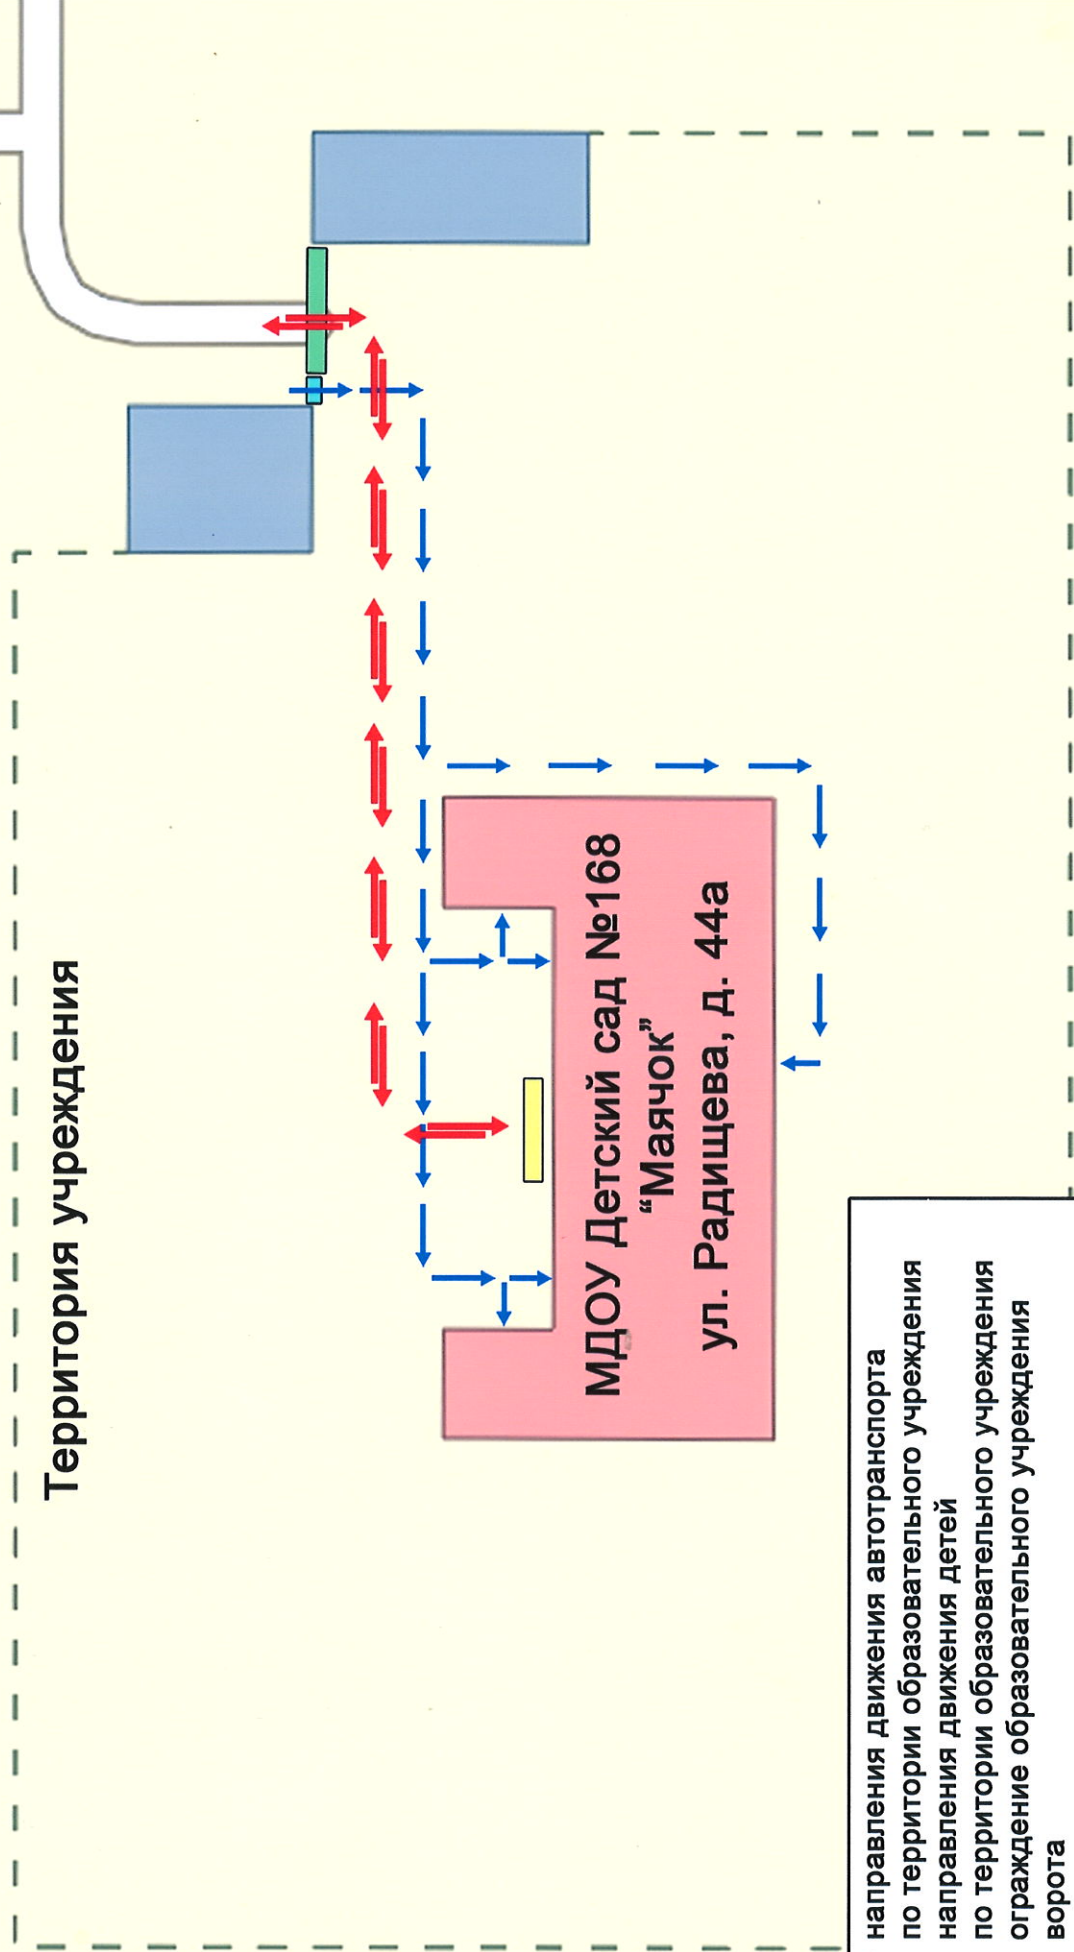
Территория учреждения

МДОУ Детский сад №168 "Маячок"
ул. Радищева, д. 44а

направления движения автотранспорта по территории образовательного учреждения
направления движения детей по территории образовательного учреждения
ограждение образовательного учреждения
ворота